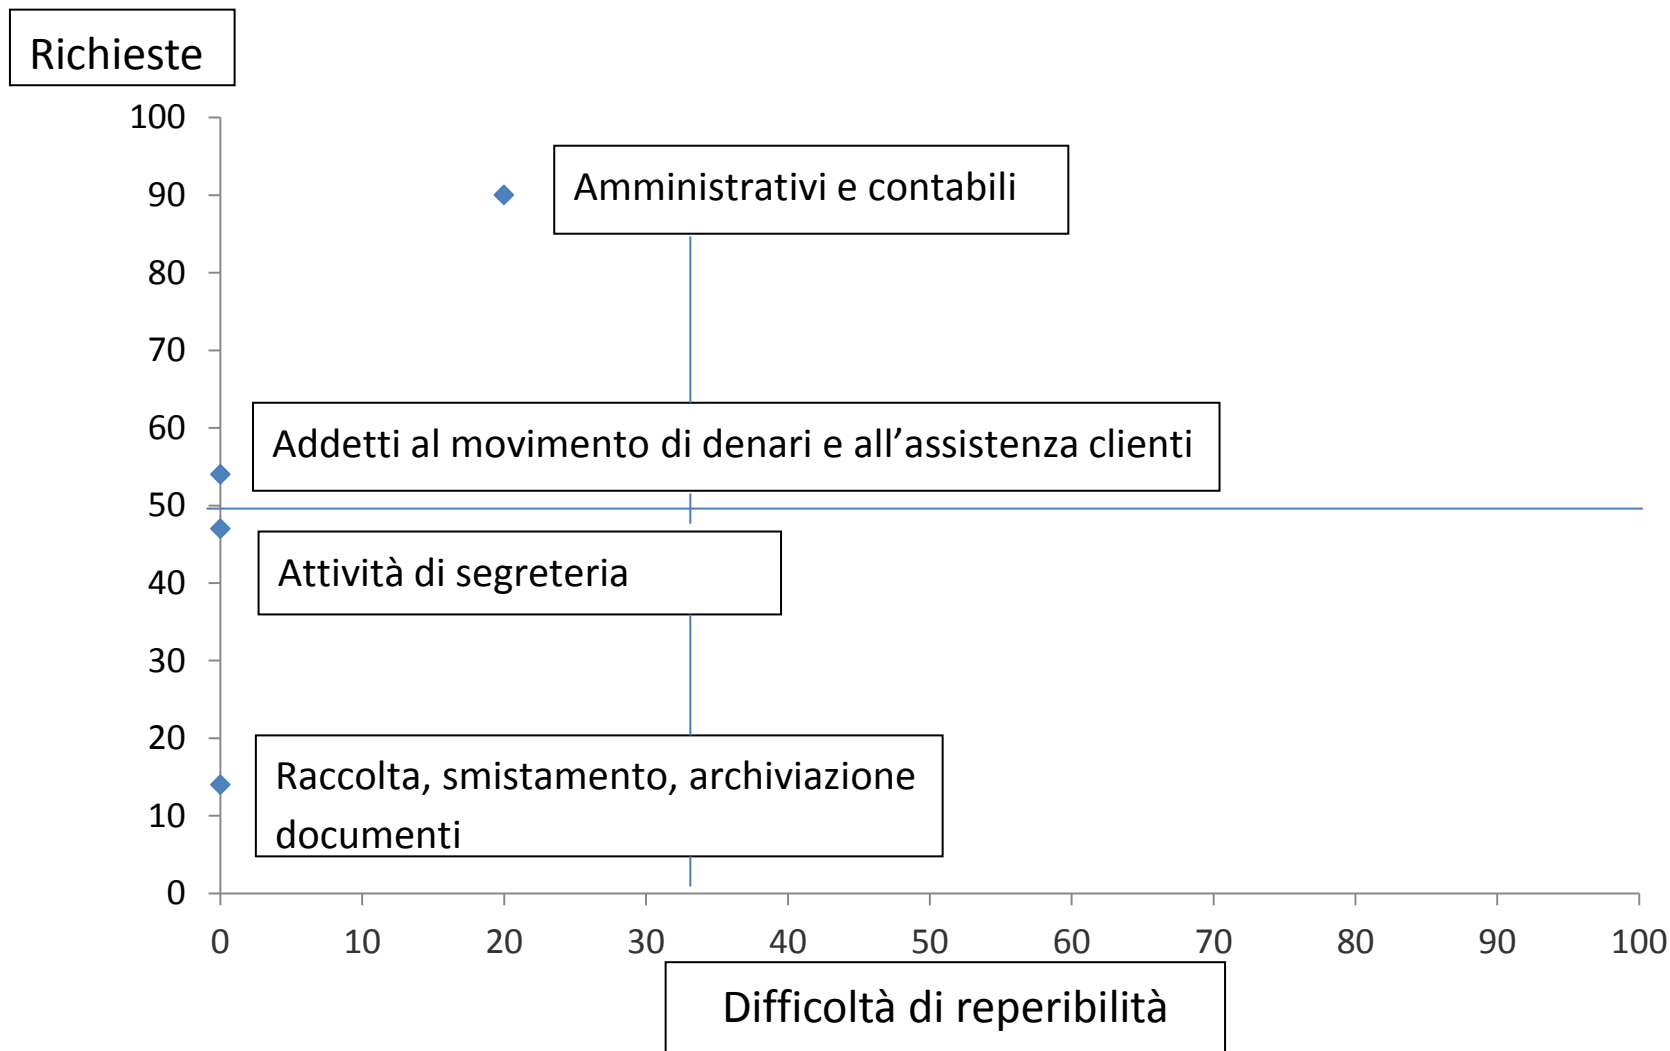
Richieste

100
90
80
70
60
50
40
30
20
10
0

Amministrativi e contabili

Addetti al movimento di denari e all’assistenza clienti

Attività di segreteria

Raccolta, smistamento, archiviazione documenti

0 10 20 30 40 50 60 70 80 90 100

Difficoltà di reperibilità